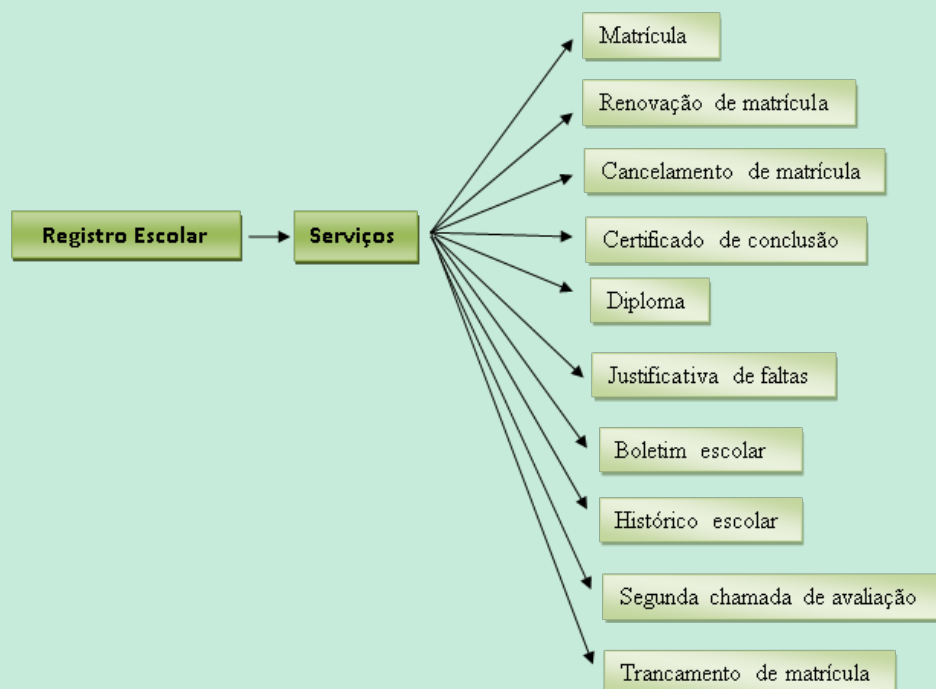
Registro Escolar

Serviços

Matrícula

Renovação de matrícula

Cancelamento de matrícula

Certificado de conclusão

Diploma

Justificativa de faltas

Boletim escolar

Histórico escolar

Segunda chamada de avaliação

Trancamento de matrícula